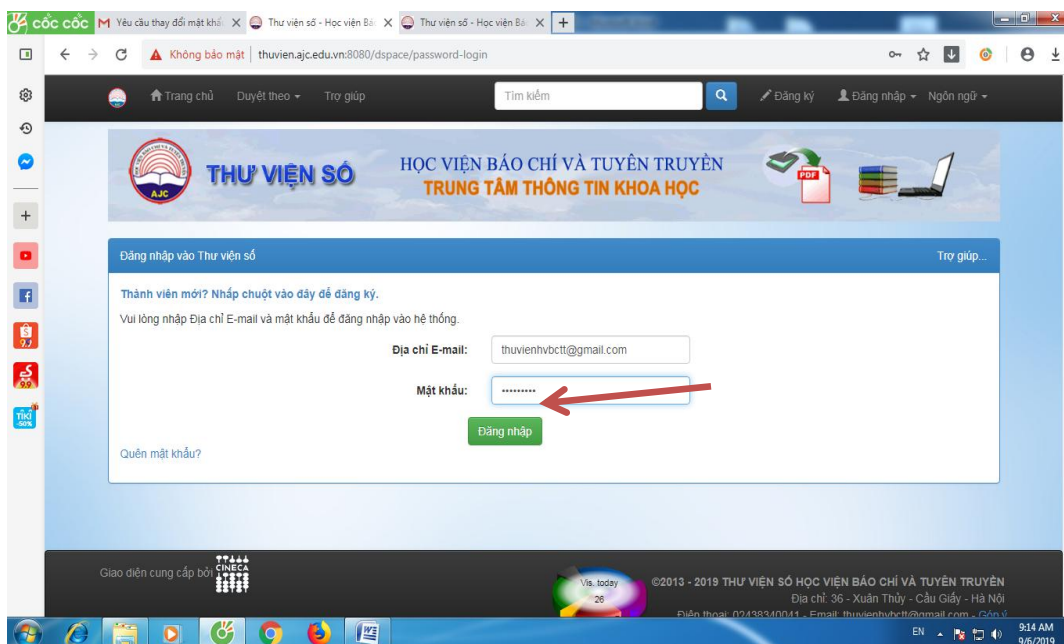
cốc cốc
Yêu cầu thay đổi mật khẩu
Thư viện số - Học viện Bá
Thư viện số - Học viện Bá
Không bảo mật | thuvien.ajc.edu.vn:8080/dspace/password-login

Trang chủ Duyệt theo Trợ giúp
Tìm kiếm
Đăng ký Đăng nhập Ngôn ngữ

AJC
THƯ VIỆN SỐ
HỌC VIỆN BÁO CHÍ VÀ TUYÊN TRUYỀN
TRUNG TÂM THÔNG TIN KHOA HỌC
PDF

Đăng nhập vào Thư viện số
Trợ giúp...

Thành viên mới? Nhấp chuột vào đây để đăng ký.
Vui lòng nhập Địa chỉ E-mail và mật khẩu để đăng nhập vào hệ thống.
Địa chỉ E-mail: thuvienhvbctt@gmail.com
Mật khẩu: •••••••••
Đăng nhập
Quên mật khẩu?

Giao diện cung cấp bởi CINECA
Vis. today 26
©2013 - 2019 THƯ VIỆN SỐ HỌC VIỆN BÁO CHÍ VÀ TUYÊN TRUYỀN
Địa chỉ: 36 - Xuân Thủy - Cầu Giấy - Hà Nội
Điện thoại: 02438340041 - Email: thuvienhvbctt@gmail.com - Góp ý

EN 9:14 AM 9/6/2019